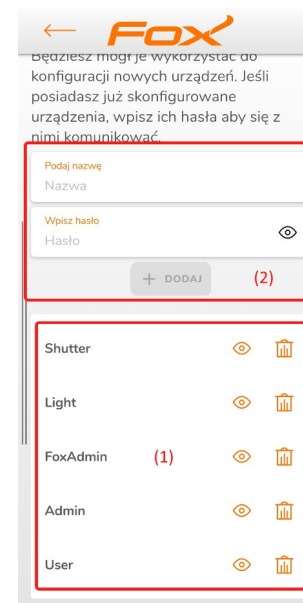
Fox

Będziesz mógł je wykorzystać do konfiguracji nowych urządzeń. Jeśli posiadasz już skonfigurowane urządzenia, wpisz ich hasła aby się z nimi komunikować.

Podaj nazwę
Nazwa

Wpisz hasło
Hasło

+ DODAJ

(2)

Shutter

Light

FoxAdmin

(1)

Admin

User